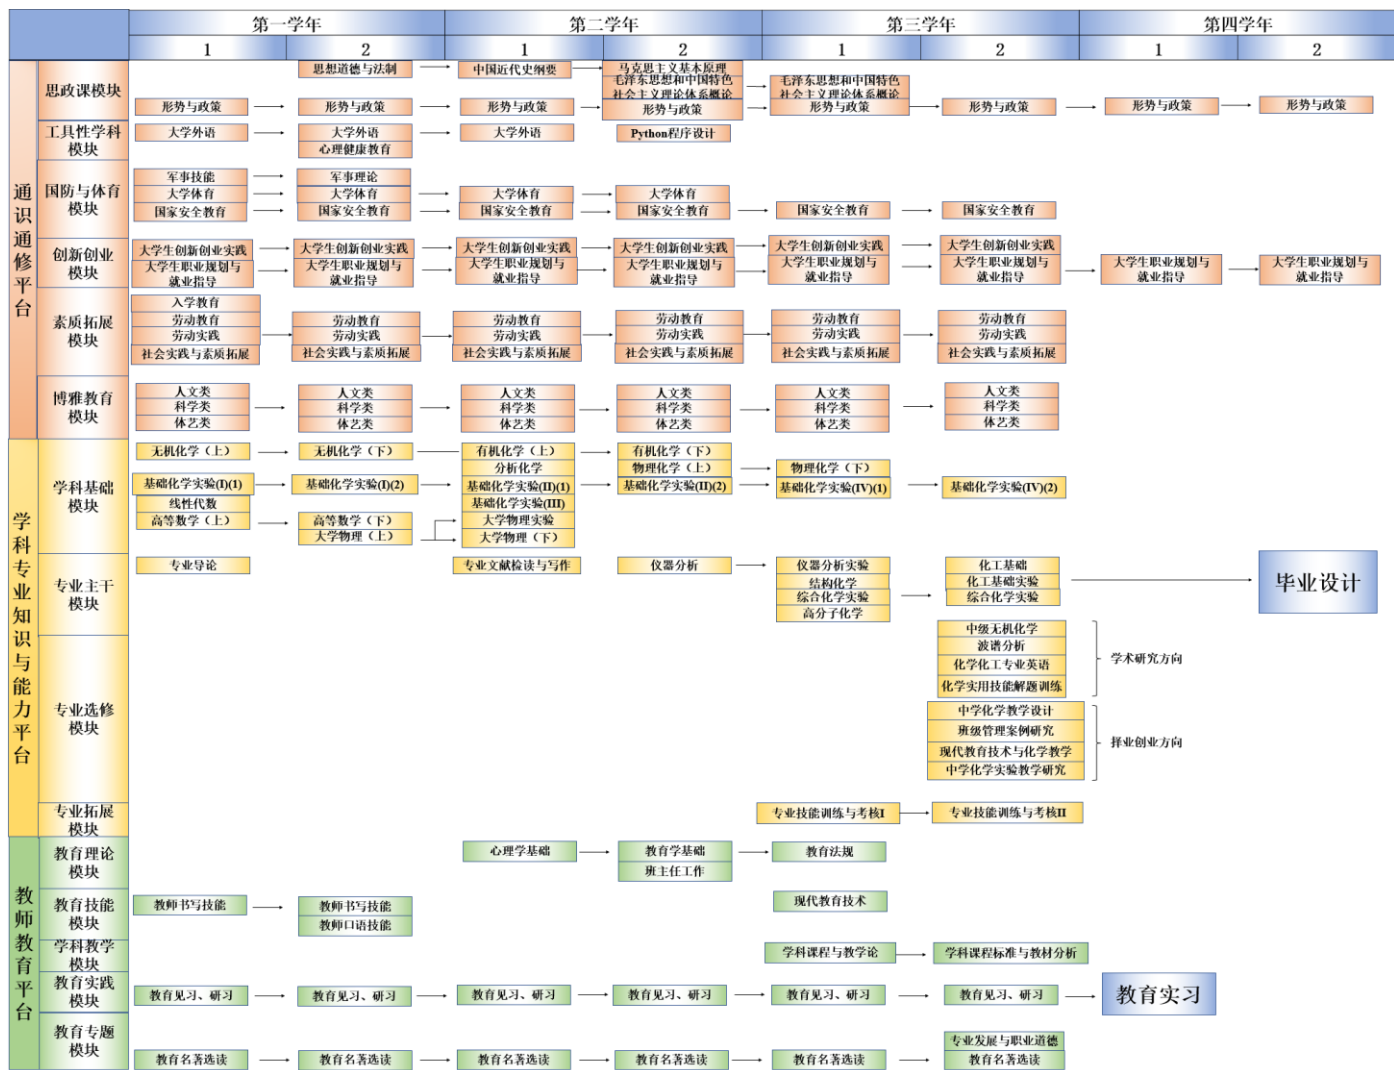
第一学年 第二学年 第三学年 第四学年
1 2 1 2 1 2 1 2

通识通修平台

思政课模块
思想道德与法制
中国近代史纲要
马克思主义基本原理
毛泽东思想和中国特色社会主义理论体系概论
毛泽东思想和中国特色社会主义理论体系概论
形势与政策 形势与政策 形势与政策 形势与政策 形势与政策 形势与政策 形势与政策 形势与政策

工具性学科模块
大学外语
大学外语
心理健康教育
大学外语
Python程序设计

国防与体育模块
军事技能
大学体育
国家安全教育
军事理论
大学体育
国家安全教育
大学体育
国家安全教育
大学体育
国家安全教育
国家安全教育
国家安全教育

创新创业模块
大学生创新创业实践
大学生职业规划与就业指导
大学生创新创业实践
大学生职业规划与就业指导
大学生创新创业实践
大学生职业规划与就业指导
大学生创新创业实践
大学生职业规划与就业指导
大学生创新创业实践
大学生职业规划与就业指导
大学生创新创业实践
大学生职业规划与就业指导
大学生职业规划与就业指导
大学生职业规划与就业指导

素质拓展模块
入学教育
劳动教育
劳动实践
社会实践与素质拓展
劳动教育
劳动实践
社会实践与素质拓展
劳动教育
劳动实践
社会实践与素质拓展
劳动教育
劳动实践
社会实践与素质拓展
劳动教育
劳动实践
社会实践与素质拓展
劳动教育
劳动实践
社会实践与素质拓展

博雅教育模块
人文类 科学类 体艺类
人文类 科学类 体艺类
人文类 科学类 体艺类
人文类 科学类 体艺类
人文类 科学类 体艺类
人文类 科学类 体艺类

学科专业知识与能力平台

学科基础模块
无机化学（上）
基础化学实验(I)(1)
线性代数
高等数学（上）
无机化学（下）
基础化学实验(I)(2)
高等数学（下）
大学物理（上）
有机化学（上）
分析化学
基础化学实验(II)(1)
基础化学实验(III)
大学物理实验
大学物理（下）
有机化学（下）
物理化学（上）
基础化学实验(II)(2)
物理化学（下）
基础化学实验(IV)(1)
基础化学实验(IV)(2)

专业主干模块
专业导论
专业文献检读与写作
仪器分析
仪器分析实验
结构化学
综合化学实验
高分子化学
化工基础
化工基础实验
综合化学实验
毕业设计

专业选修模块
中级无机化学
波谱分析
化学化工专业英语
化学实用技能解题训练
学术研究方向
中学化学教学设计
班级管理案例研究
现代教育技术与化学教学
中学化学实验教学研究
择业创业方向

专业拓展模块
专业技能训练与考核I
专业技能训练与考核II

教师教育平台

教育理论模块
心理学基础
教育学基础
班主任工作
教育法规

教育技能模块
教师书写技能
教师书写技能
教师口语技能
现代教育技术

学科教学模块
学科课程与教学论
学科课程标准与教材分析

教育实践模块
教育见习、研习 教育见习、研习 教育见习、研习 教育见习、研习 教育见习、研习 教育见习、研习
教育实习

教育专题模块
教育名著选读 教育名著选读 教育名著选读 教育名著选读 教育名著选读
专业发展与职业道德
教育名著选读